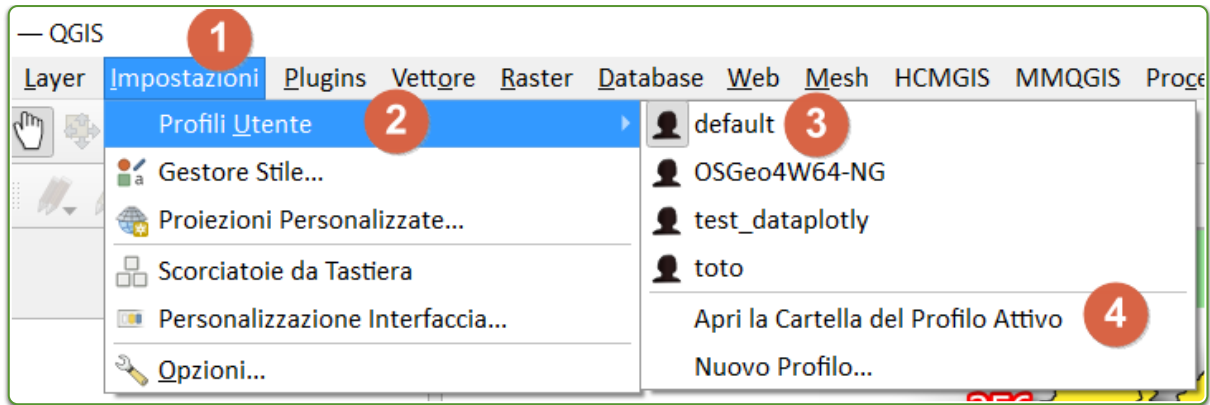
— QGIS

1

Layer Impostazioni Plugins Vettore Raster Database Web Mesh HCMGIS MMQGIS Proce

Profili Utente 2

default 3

OSGeo4W64-NG

test_dataplotly

toto

Gestore Stile...

Proiezioni Personalizzate...

Scorciatoie da Tastiera

Personalizzazione Interfaccia...

Opzioni...

Apri la Cartella del Profilo Attivo 4

Nuovo Profilo...